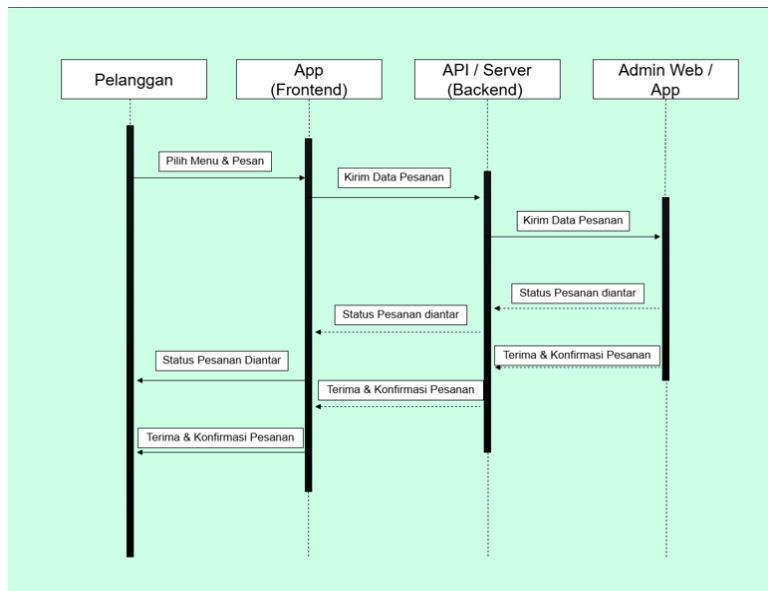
Pelanggan

App (Frontend)

API / Server (Backend)

Admin Web / App

Pilih Menu & Pesan

Kirim Data Pesanan

Kirim Data Pesanan

Status Pesanan diantar

Status Pesanan diantar

Terima & Konfirmasi Pesanan

Status Pesanan Diantar

Terima & Konfirmasi Pesanan

Terima & Konfirmasi Pesanan